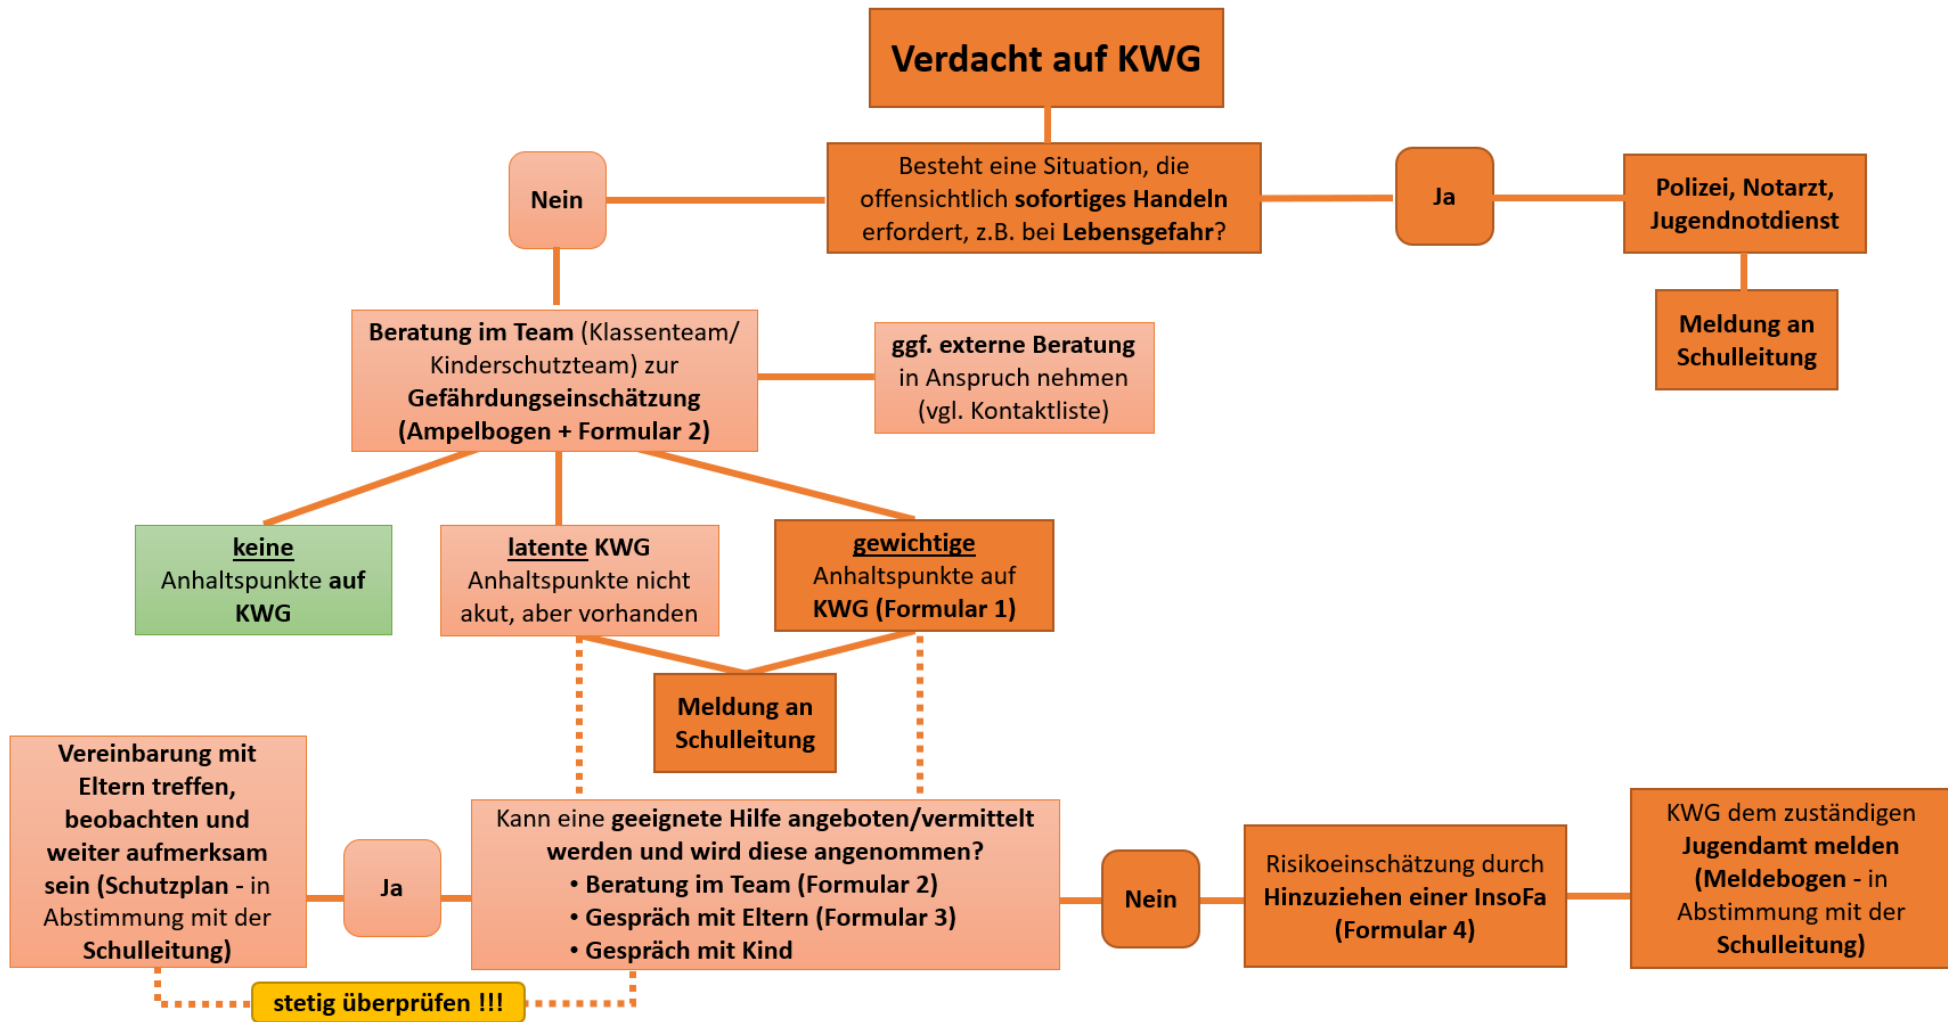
Verdacht auf KWG

Nein

Besteht eine Situation, die offensichtlich sofortiges Handeln erfordert, z.B. bei Lebensgefahr?

Ja

Polizei, Notarzt, Jugendnotdienst

Meldung an Schulleitung

Beratung im Team (Klassenteam/ Kinderschutzteam) zur Gefährdungseinschätzung (Ampelbogen + Formular 2)

ggf. externe Beratung in Anspruch nehmen (vgl. Kontaktliste)

keine Anhaltspunkte auf KWG

latente KWG Anhaltspunkte nicht akut, aber vorhanden

gewichtige Anhaltspunkte auf KWG (Formular 1)

Meldung an Schulleitung

Vereinbarung mit Eltern treffen, beobachten und weiter aufmerksam sein (Schutzplan - in Abstimmung mit der Schulleitung)

Ja

Kann eine geeignete Hilfe angeboten/vermittelt werden und wird diese angenommen?
• Beratung im Team (Formular 2)
• Gespräch mit Eltern (Formular 3)
• Gespräch mit Kind

Nein

Risikoeinschätzung durch Hinzuziehen einer InsoFa (Formular 4)

KWG dem zuständigen Jugendamt melden (Meldebogen - in Abstimmung mit der Schulleitung)

stetig überprüfen !!!